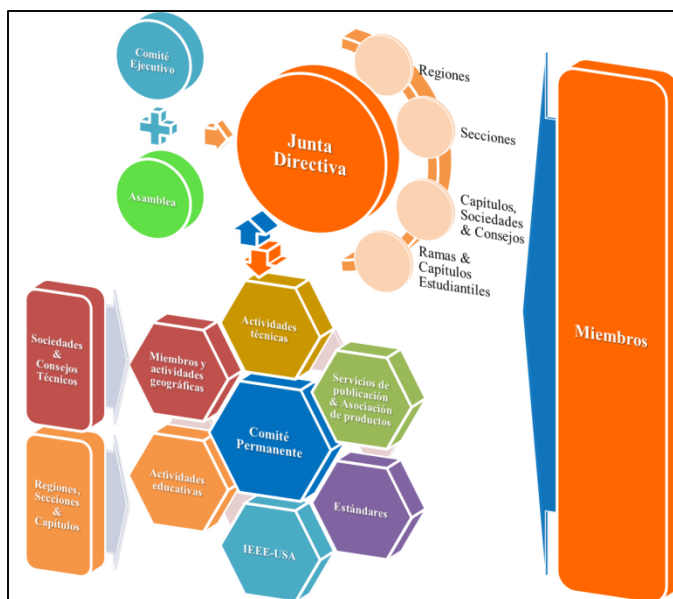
Comité Ejecutivo

Asamblea

Junta Directiva

Regiones

Secciones

Capítulos, Sociedades & Consejos

Ramas & Capítulos Estudiantiles

Miembros

Sociedades & Consejos Técnicos

Regiones, Secciones & Capítulos

Actividades técnicas

Miembros y actividades geográficas

Servicios de publicación & Asociación de productos

Comité Permanente

Actividades educativas

Estándares

IEEE-USA